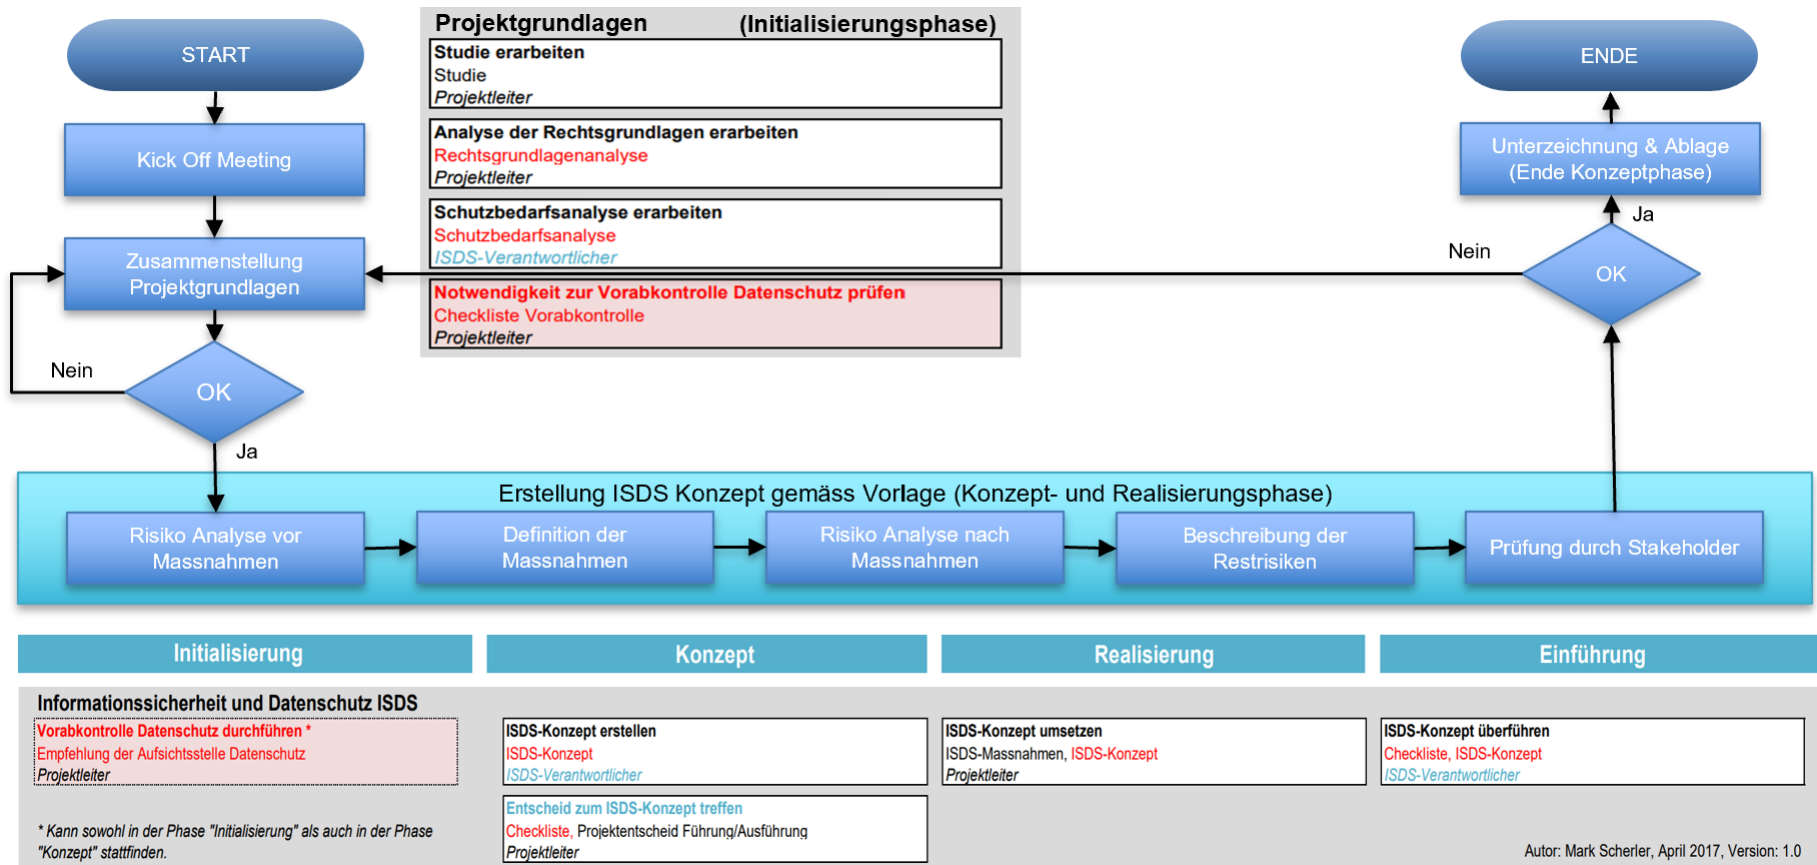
START

Kick Off Meeting

Zusammenstellung Projektgrundlagen

Nein

OK

Ja

Projektgrundlagen (Initialisierungsphase)

Studie erarbeiten
Studie
Projektleiter

Analyse der Rechtsgrundlagen erarbeiten
Rechtsgrundlagenanalyse
Projektleiter

Schutzbedarfsanalyse erarbeiten
Schutzbedarfsanalyse
ISDS-Verantwortlicher

Notwendigkeit zur Vorabkontrolle Datenschutz prüfen
Checkliste Vorabkontrolle
Projektleiter

ENDE

Unterzeichnung & Ablage (Ende Konzeptphase)

Ja

Nein

OK

Erstellung ISDS Konzept gemäss Vorlage (Konzept- und Realisierungsphase)

Risiko Analyse vor Massnahmen

Definition der Massnahmen

Risiko Analyse nach Massnahmen

Beschreibung der Restrisiken

Prüfung durch Stakeholder

Initialisierung

Konzept

Realisierung

Einführung

Informationssicherheit und Datenschutz ISDS

Vorabkontrolle Datenschutz durchführen *
Empfehlung der Aufsichtsstelle Datenschutz
Projektleiter

* Kann sowohl in der Phase "Initialisierung" als auch in der Phase "Konzept" stattfinden.

ISDS-Konzept erstellen
ISDS-Konzept
ISDS-Verantwortlicher

Entscheid zum ISDS-Konzept treffen
Checkliste, Projektentscheid Führung/Ausführung
Projektleiter

ISDS-Konzept umsetzen
ISDS-Massnahmen, ISDS-Konzept
Projektleiter

ISDS-Konzept überführen
Checkliste, ISDS-Konzept
ISDS-Verantwortlicher

Autor: Mark Scherler, April 2017, Version: 1.0